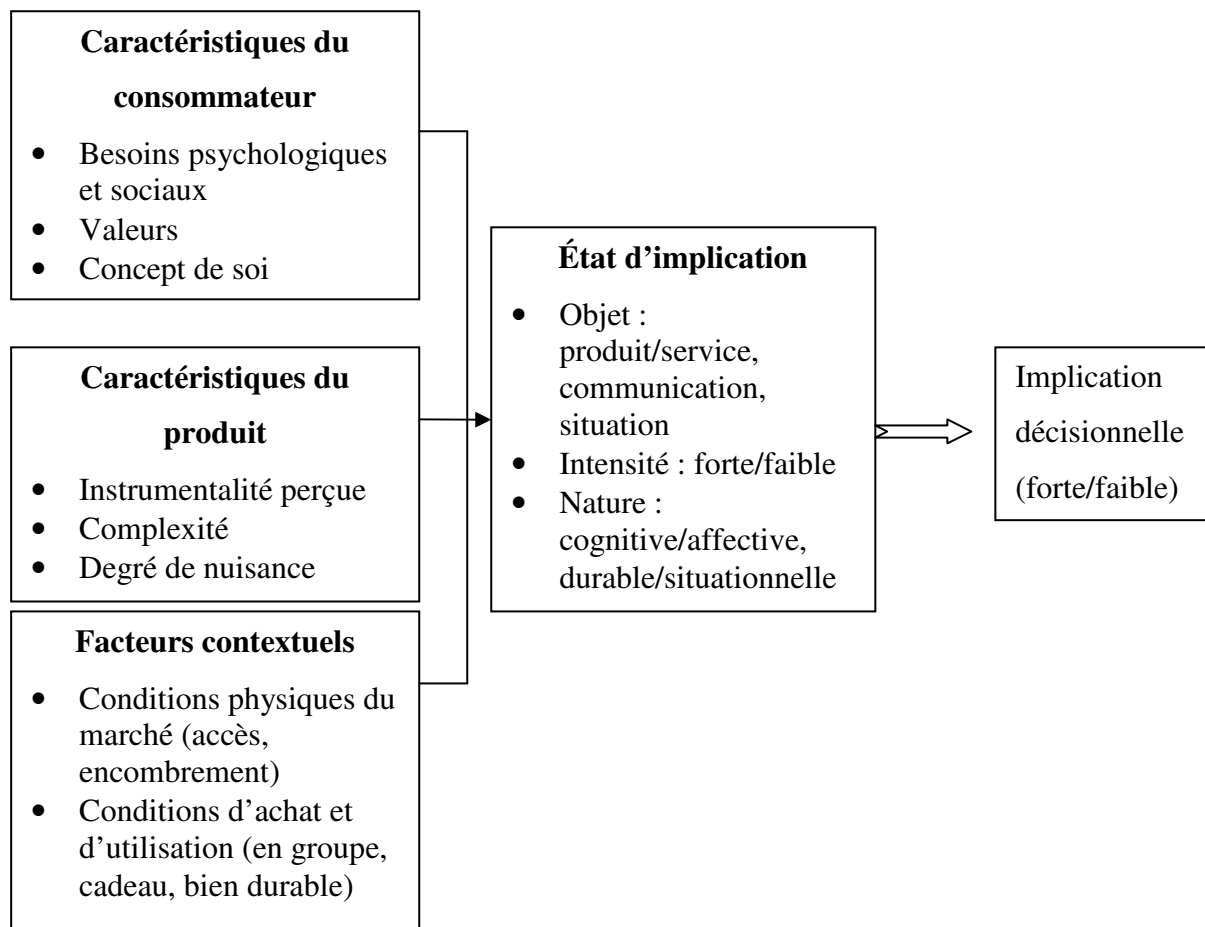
**Caractéristiques du consommateur**

- Besoins psychologiques et sociaux
- Valeurs
- Concept de soi

**Caractéristiques du produit**

- Instrumentalité perçue
- Complexité
- Degré de nuisance

**Facteurs contextuels**

- Conditions physiques du marché (accès, encombrement)
- Conditions d'achat et d'utilisation (en groupe, cadeau, bien durable)

**État d'implication**

- Objet : produit/service, communication, situation
- Intensité : forte/faible
- Nature : cognitive/affective, durable/situationnelle

Implication décisionnelle (forte/faible)